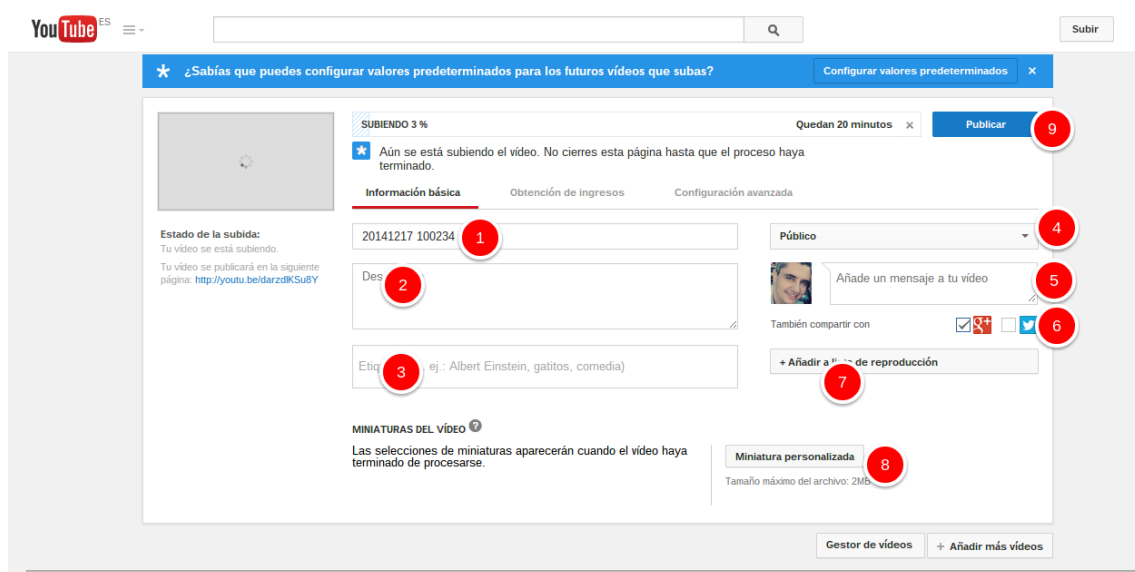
YouTube ES

Subir

¿Sabías que puedes configurar valores predeterminados para los futuros vídeos que subas?

Configurar valores predeterminados ×

SUBIENDO 3 % Quedan 20 minutos ×

Publicar 9

Aún se está subiendo el vídeo. No cierres esta página hasta que el proceso haya terminado.

Información básica Obtención de ingresos Configuración avanzada

Estado de la subida:
Tu vídeo se está subiendo.

Tu vídeo se publicará en la siguiente página: http://youtu.be/darzdlKSu8Y

20141217 100234 1

Público 4

Des 2

Añade un mensaje a tu vídeo 5

También compartir con 6

Etiq 3 ej.: Albert Einstein, gatitos, comedia)

+ Añadir a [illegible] de reproducción 7

MINIATURAS DEL VÍDEO

Las selecciones de miniaturas aparecerán cuando el vídeo haya terminado de procesarse.

Miniatura personalizada 8

Tamaño máximo del archivo: 2MB

Gestor de vídeos + Añadir más vídeos